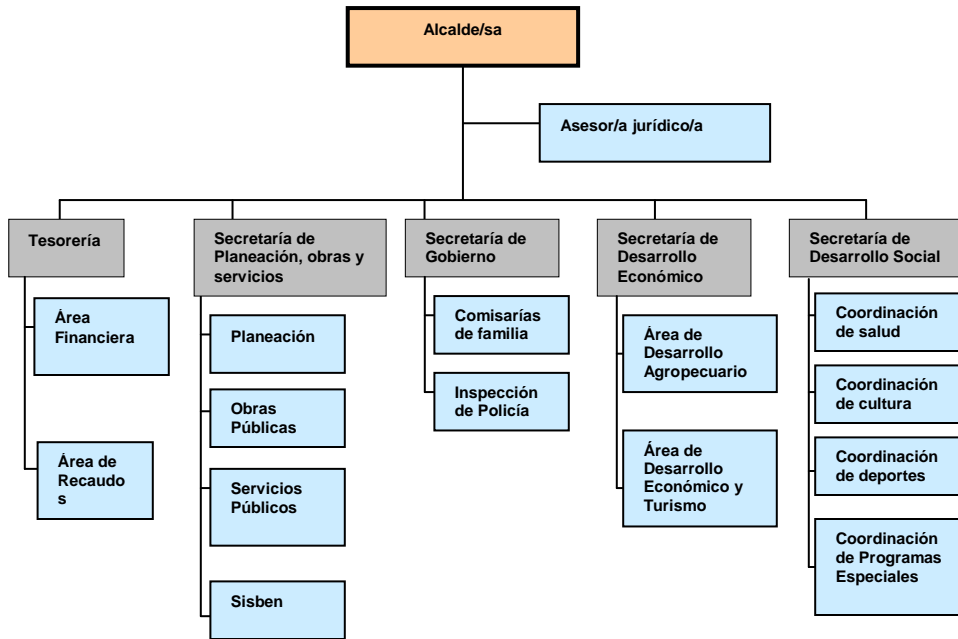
Alcalde/sa

Asesor/a jurídico/a

Tesorería

Área Financiera

Área de Recaudo s

Secretaría de Planeación, obras y servicios

Planeación

Obras Públicas

Servicios Públicos

Sisben

Secretaría de Gobierno

Comisarías de familia

Inspección de Policía

Secretaría de Desarrollo Económico

Área de Desarrollo Agropecuario

Área de Desarrollo Económico y Turismo

Secretaría de Desarrollo Social

Coordinación de salud

Coordinación de cultura

Coordinación de deportes

Coordinación de Programas Especiales